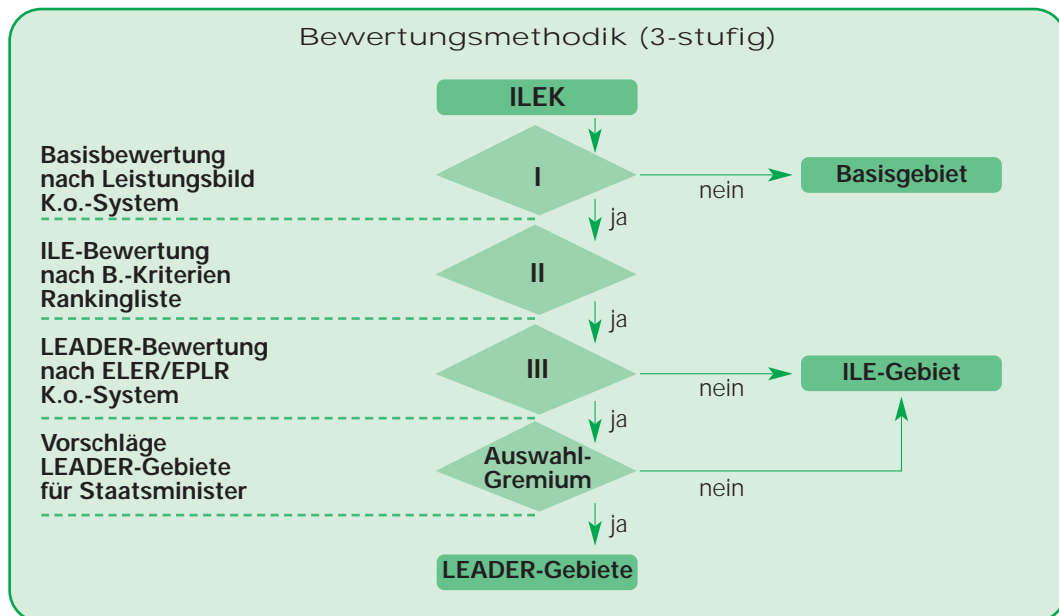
Bewertungsmethodik (3-stufig)

ILEK

Basisbewertung nach Leistungsbild K.o.-System

I

nein

Basisgebiet

ja

ILE-Bewertung nach B.-Kriterien Rankingliste

II

ja

LEADER-Bewertung nach ELER/EPLR K.o.-System

III

nein

ILE-Gebiet

ja

Vorschläge LEADER-Gebiete für Staatsminister

Auswahl-Gremium

nein

ja

LEADER-Gebiete